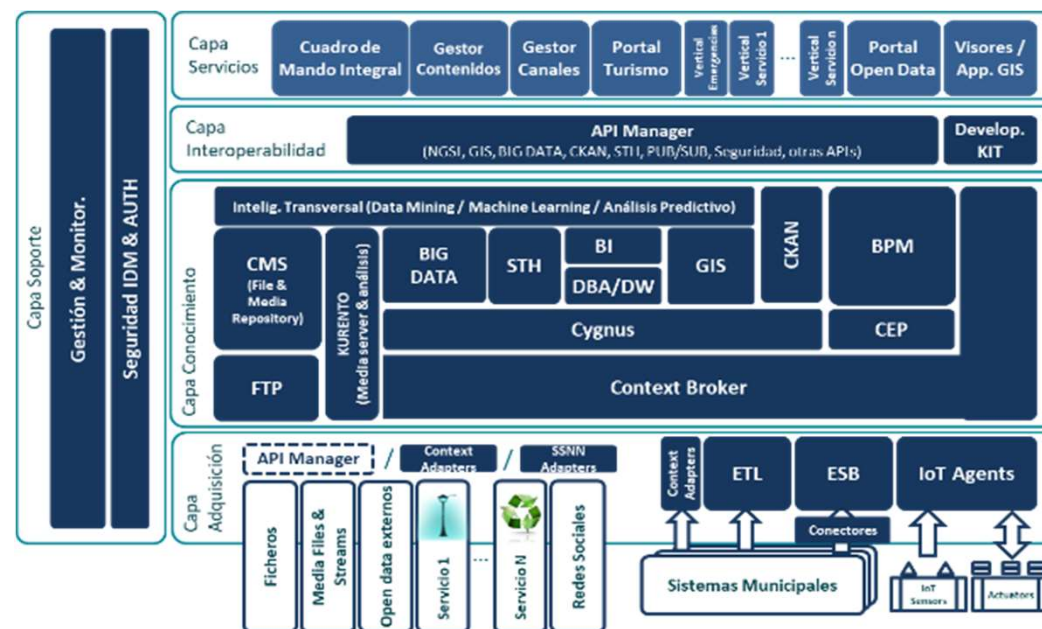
Capa Soporte

Gestión & Monitor.

Seguridad IDM & AUTH

Capa Servicios

Cuadro de Mando Integral

Gestor Contenidos

Gestor Canales

Portal Turismo

Vertical Emergencias

Vertical Servicio 1

...

Vertical Servicio n

Portal Open Data

Visores / App. GIS

Capa Interoperabilidad

API Manager
(NGSI, GIS, BIG DATA, CKAN, STH, PUB/SUB, Seguridad, otras APIs)

Develop. KIT

Capa Conocimiento

Intelig. Transversal (Data Mining / Machine Learning / Análisis Predictivo)

CKAN

BPM

CMS (File & Media Repository)

KURENTO (Media server & análisis)

BIG DATA

STH

BI

DBA/DW

GIS

Cygnus

CEP

FTP

Context Broker

Capa Adquisición

API Manager

/

Context Adapters

/

SSNN Adapters

Context Adapters

ETL

ESB

IoT Agents

Conectores

Ficheros

Media Files & Streams

Open data externos

Servicio 1

...

Servicio N

Redes Sociales

Sistemas Municipales

IoT Sensors

Actuators